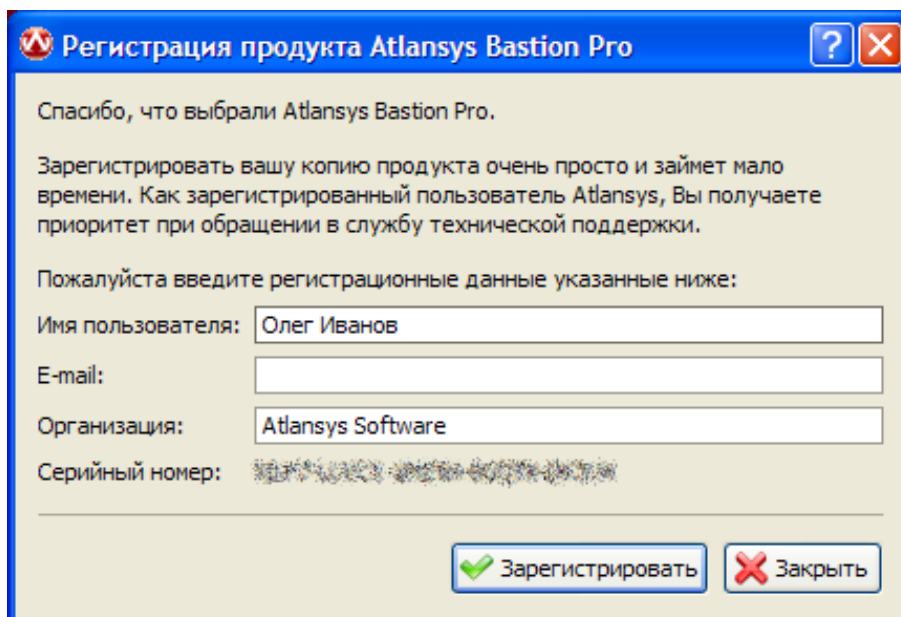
Регистрация продукта Atlansys Bastion Pro

Спасибо, что выбрали Atlansys Bastion Pro.

Зарегистрировать вашу копию продукта очень просто и займет мало времени. Как зарегистрированный пользователь Atlansys, Вы получаете приоритет при обращении в службу технической поддержки.

Пожалуйста введите регистрационные данные указанные ниже:

Имя пользователя: Олег Иванов

E-mail:

Организация: Atlansys Software

Серийный номер: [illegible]

Зарегистрировать Закрыть